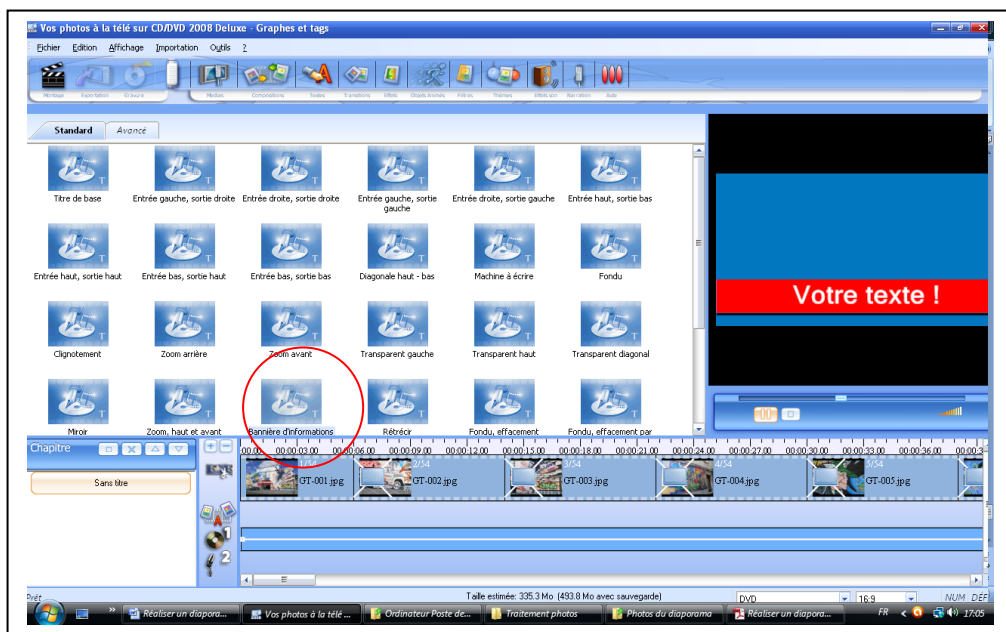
Vos photos à la télé sur CD/DVD 2008 Deluxe - Graphes et tags

Fichier Edition Affichage Importation Outils ?

Montage Exportation Gravure Medias Compositions Textes Transitions Effets Objets Animés Filtres Thèmes Effets son Narration Audio

Standard Avancé

Titre de base
Entrée gauche, sortie droite
Entrée droite, sortie droite
Entrée gauche, sortie gauche
Entrée droite, sortie gauche
Entrée haut, sortie bas
Entrée haut, sortie haut
Entrée bas, sortie haut
Entrée bas, sortie bas
Diagonale haut - bas
Machine à écrire
Fondu
Clignotement
Zoom arrière
Zoom avant
Transparent gauche
Transparent haut
Transparent diagonal
Miroir
Zoom, haut et avant
Bannière d'informations
Rétrécir
Fondu, effacement
Fondu, effacement par

Votre texte !

Chapitre

Sans titre

00:00:00 00:00:03.00 00:00:06.00 00:00:09.00 00:00:12.00 00:00:15.00 00:00:18.00 00:00:21.00 00:00:24.00 00:00:27.00 00:00:30.00 00:00:33.00 00:00:36.00

1/54 GT-001.jpg
2/54 GT-002.jpg
3/54 GT-003.jpg
4/54 GT-004.jpg
5/54 GT-005.jpg

1
2

Prêt
Taille estimée: 335.3 Mo (493.8 Mo avec sauvegarde)
DVD
16:9
NUM DEF

Réaliser un diaporama...
Vos photos à la télé ...
Ordinateur Poste de...
Traitement photos
Photos du diaporama
Réaliser un diapora...
FR
17:05